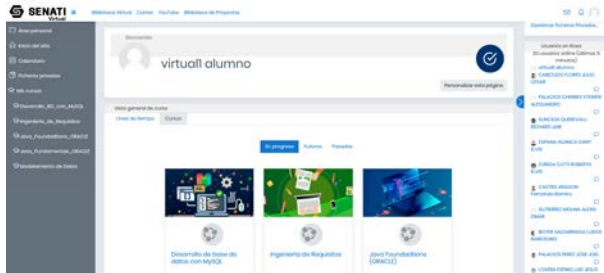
SENATI Virtual

Biblioteca Virtual Correo YouTube Biblioteca de Proyectos

Área personal
Inicio del sitio
Calendario
Ficheros privados
Mis cursos
Desarrollo_BD_con_MySQL
Ingeniería_de_Requisitos
Java_Foundations_ORACLE
Java_Fundamentals_ORACLE
Modelamiento de Datos

Bienvenido
virtual1 alumno
Personalizar esta página

Vista general de curso
Línea de tiempo Cursos

En progreso Futuros Pasados

Desarrollo de base de datos con MySQL
Ingeniería de Requisitos
Java Foundations (ORACLE)

Gestionar ficheros privados...

Usuarios en línea
(30 usuarios online (últimos 5 minutos))
virtual1 alumno
CABEZUDO FLORES JULIO CESAR
PALACIOS CHIRRE STEVEN ALESSANDRO
SUNCION QUISPEVALL RICHARD JAIR
TAPARA HUANCA DANY ELVIS
ZUÑIGA CUTY ROBERTH ELVIS
CASTRO ARAGON Fernando Ramiro
GUTIERREZ MOLINA ALEXIS OMAR
BOYER SALDARRIAGA LUIGGI MARCELINO
PALACIOS PEREZ JOSE JOEL
COAYLA ESPINO LUIS JESUS